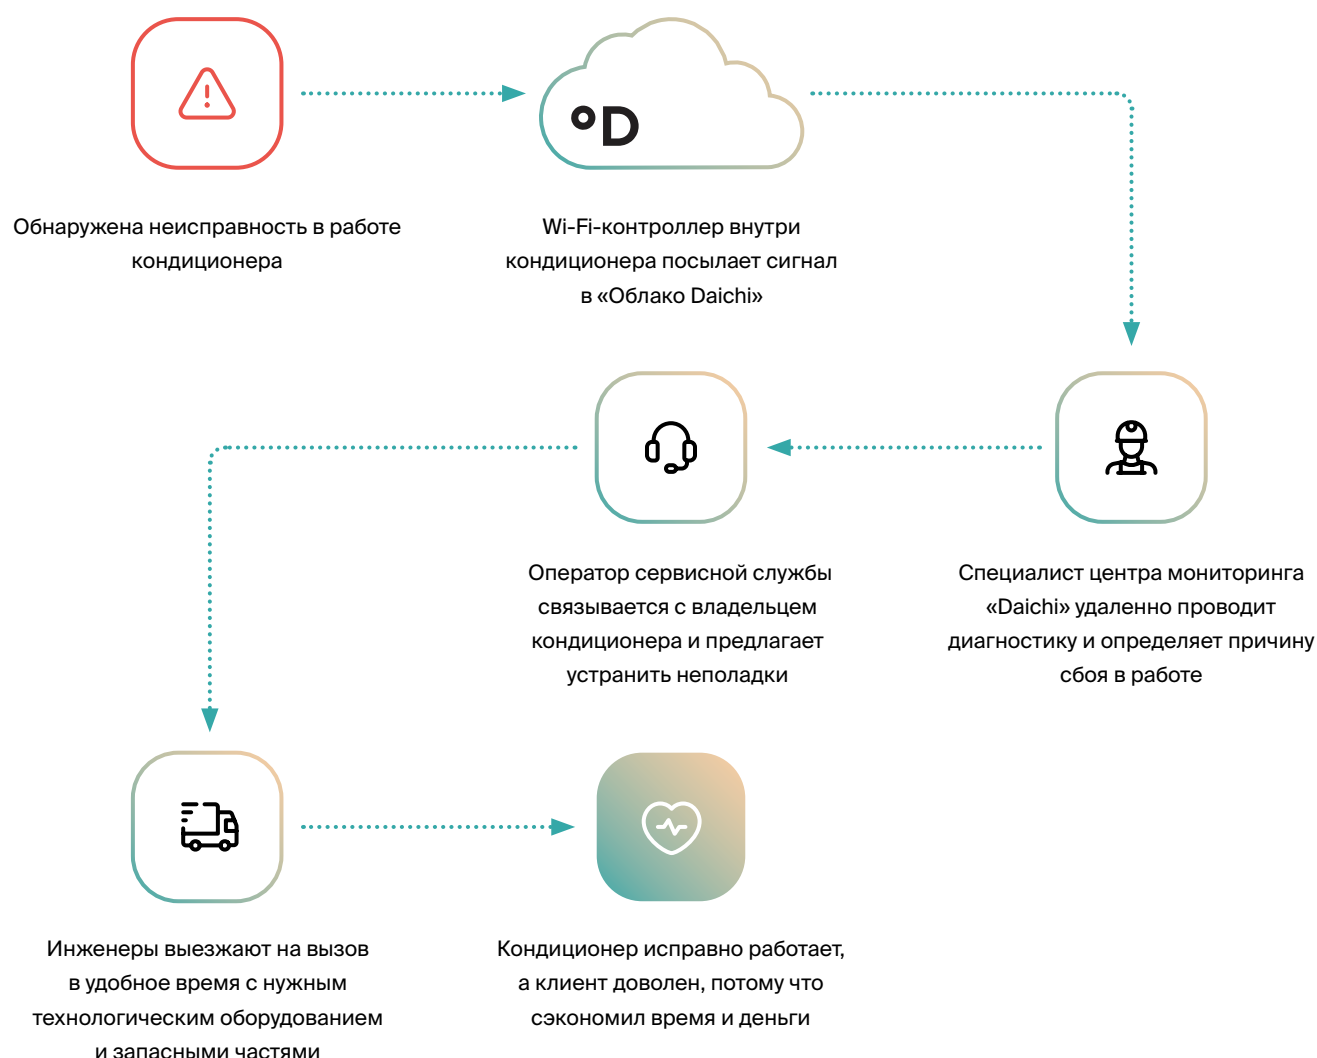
Обнаружена неисправность в работе кондиционера

°D

Wi-Fi-контроллер внутри кондиционера посылает сигнал в «Облако Daichi»

Оператор сервисной службы связывается с владельцем кондиционера и предлагает устранить неполадки

Специалист центра мониторинга «Daichi» удаленно проводит диагностику и определяет причину сбоя в работе

Инженеры выезжают на вызов в удобное время с нужным технологическим оборудованием и запасными частями

Кондиционер исправно работает, а клиент доволен, потому что сэкономил время и деньги